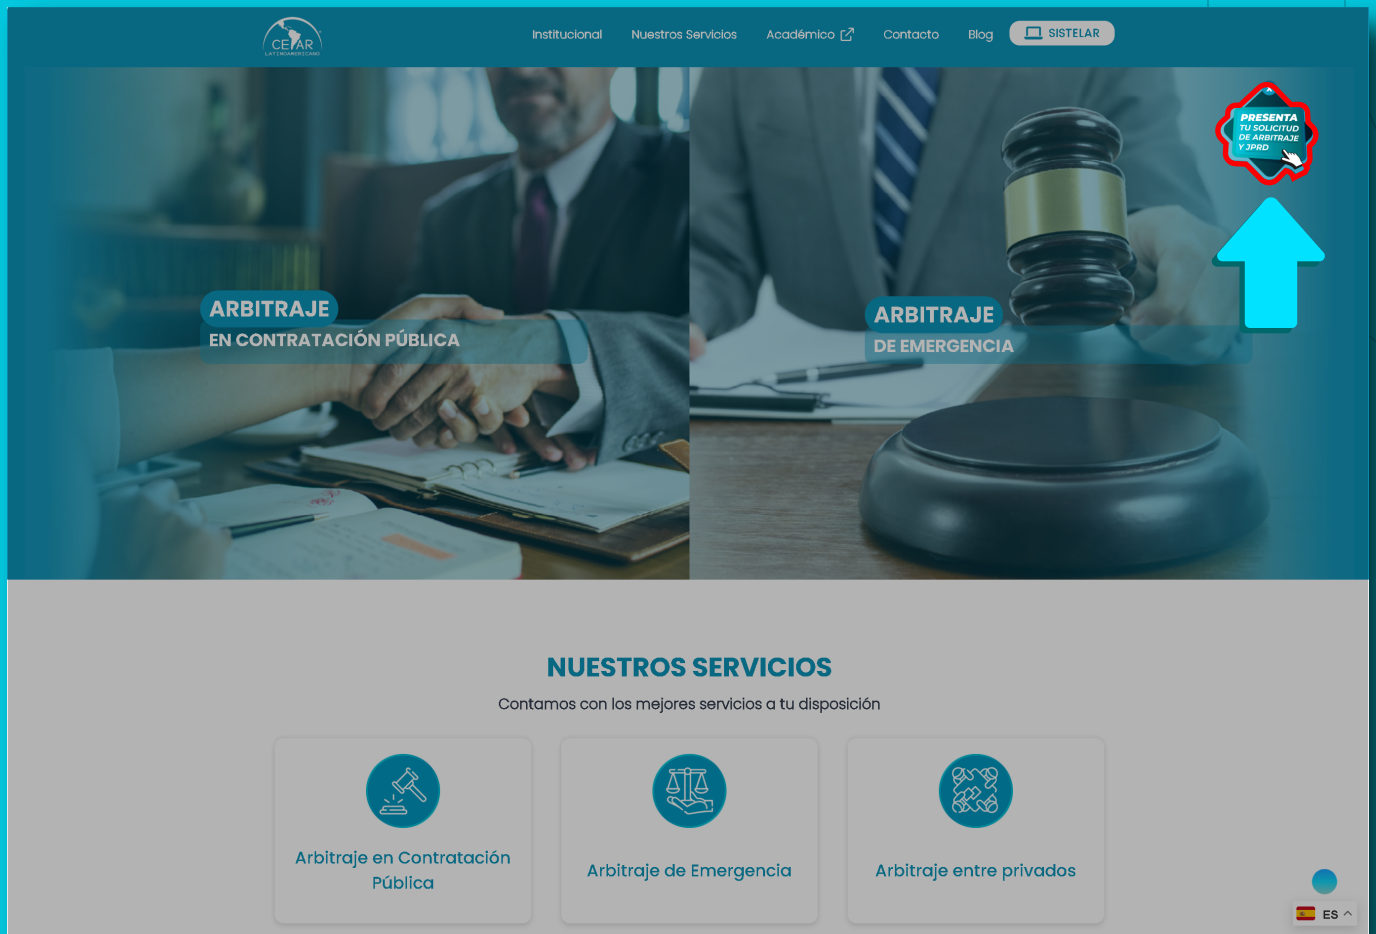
CEAR LATINOAMERICANO

Institucional Nuestros Servicios Académico Contacto Blog SISTELAR

PRESENTA TU SOLICITUD DE ARBITRAJE Y JPRD

ARBITRAJE
EN CONTRATACIÓN PÚBLICA

ARBITRAJE
DE EMERGENCIA

NUESTROS SERVICIOS

Contamos con los mejores servicios a tu disposición

Arbitraje en Contratación Pública

Arbitraje de Emergencia

Arbitraje entre privados

ES